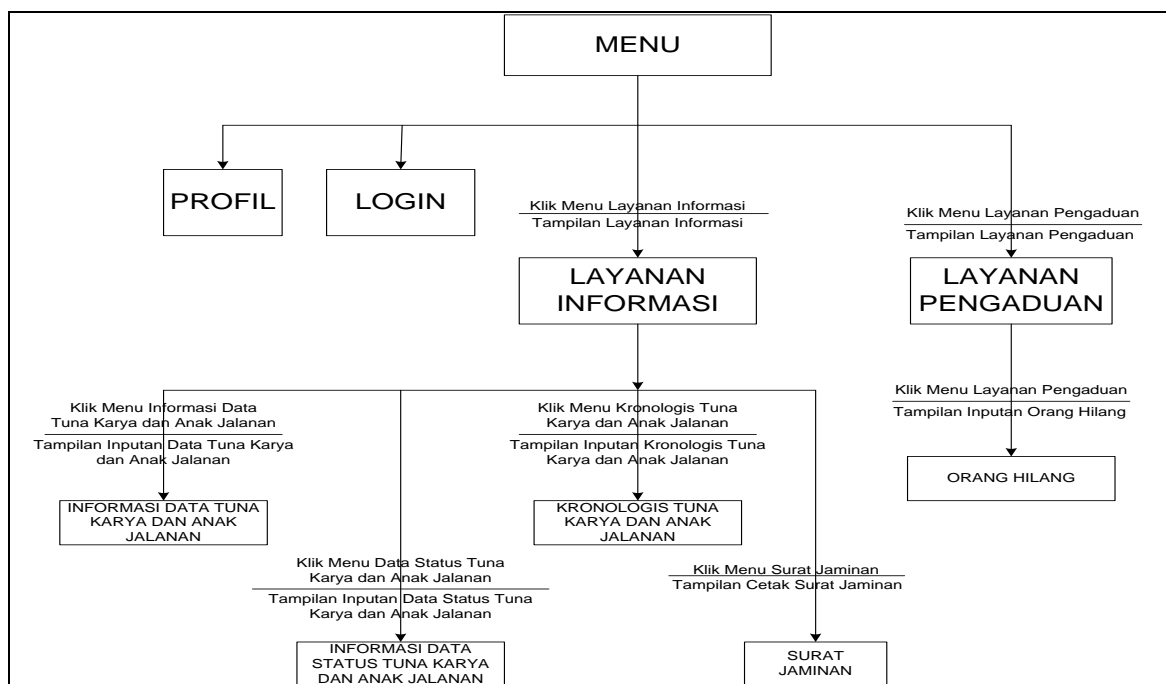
MENU

PROFIL

LOGIN

Klik Menu Layanan Informasi
Tampilan Layanan Informasi

LAYANAN INFORMASI

Klik Menu Layanan Pengaduan
Tampilan Layanan Pengaduan

LAYANAN PENGADUAN

Klik Menu Layanan Pengaduan
Tampilan Inputan Orang Hilang

ORANG HILANG

Klik Menu Informasi Data Tuna Karya dan Anak Jalanan
Tampilan Inputan Data Tuna Karya dan Anak Jalanan

INFORMASI DATA TUNA KARYA DAN ANAK JALANAN

Klik Menu Kronologis Tuna Karya dan Anak Jalanan
Tampilan Inputan Kronologis Tuna Karya dan Anak Jalanan

KRONOLOGIS TUNA KARYA DAN ANAK JALANAN

Klik Menu Data Status Tuna Karya dan Anak Jalanan
Tampilan Inputan Data Status Tuna Karya dan Anak Jalanan

INFORMASI DATA STATUS TUNA KARYA DAN ANAK JALANAN

Klik Menu Surat Jaminan
Tampilan Cetak Surat Jaminan

SURAT JAMINAN